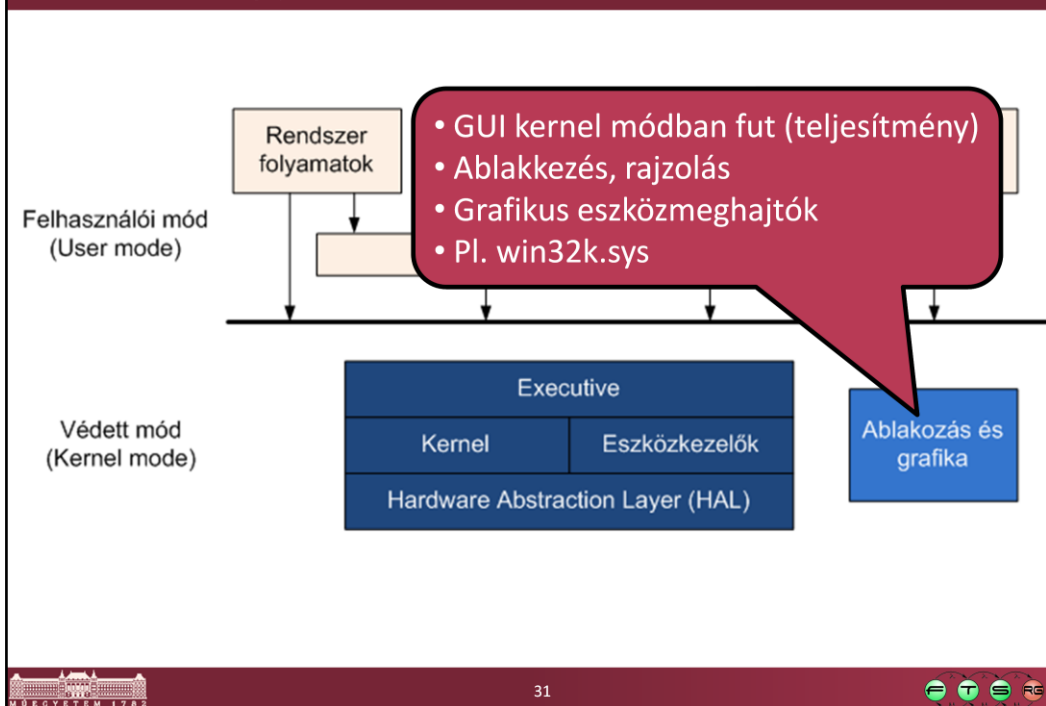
Rendszer folyamatok

Felhasználói mód (User mode)

• GUI kernel módban fut (teljesítmény)
• Ablakkezés, rajzolás
• Grafikus eszközmeghajtók
• Pl. win32k.sys

Executive

Kernel

Eszközkezelők

Hardware Abstraction Layer (HAL)

Védett mód (Kernel mode)

Ablakozás és grafika

MŰEGYETEM 1782

31